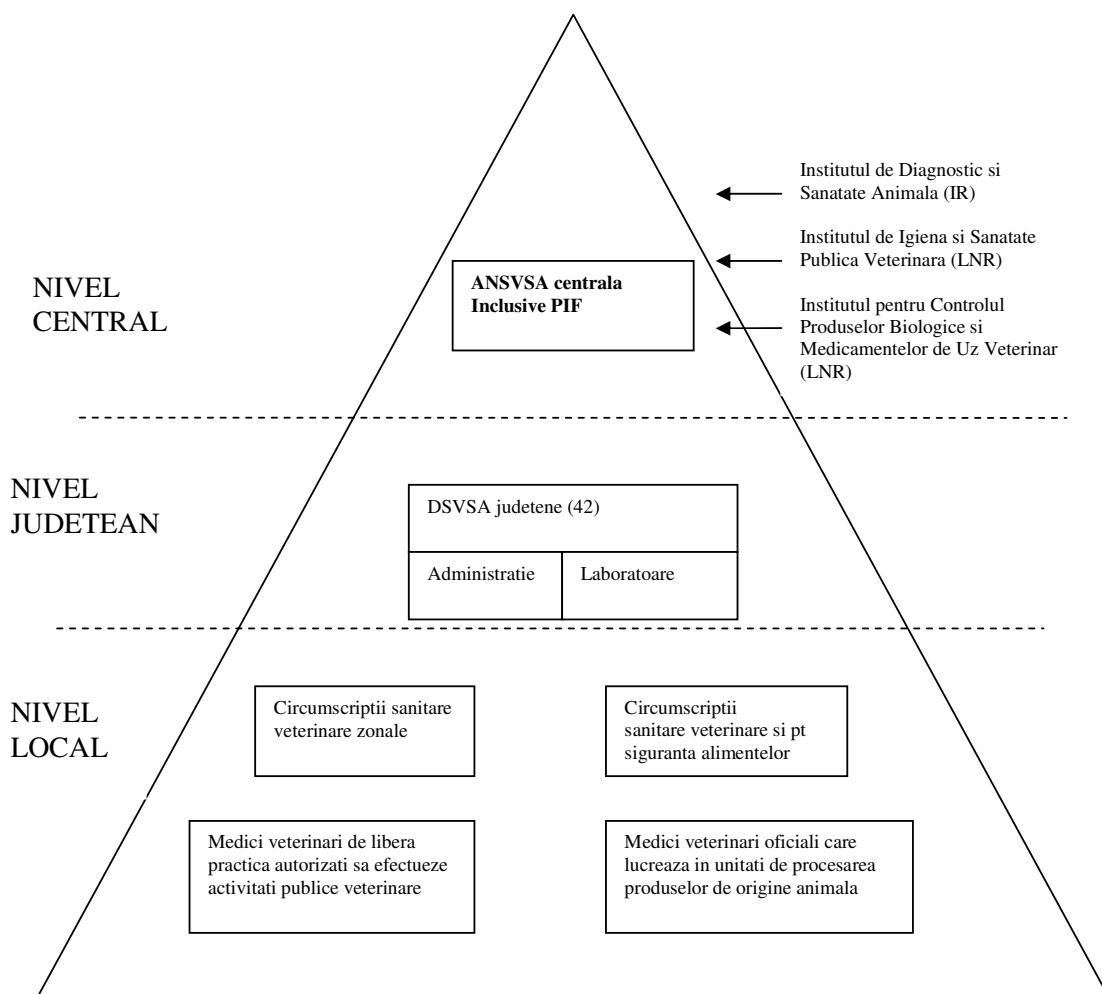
Institutul de Diagnostic si Sanatate Animala (IR)

Institutul de Igiena si Sanatate Publica Veterinara (LNR)

NIVEL CENTRAL

ANSVSA centrala Inclusive PIF

Institutul pentru Controlul Produselor Biologice si Medicamentelor de Uz Veterinar (LNR)

NIVEL JUDETEAN

DSVSA judetene (42)

Administratie

Laboratoare

NIVEL LOCAL

Circumscriptii sanitare veterinare zonale

Circumscriptii sanitare veterinare si pt siguranta alimentelor

Medici veterinari de libera practica autorizati sa efectueze activitati publice veterinare

Medici veterinari oficiali care lucreaza in unitati de procesarea produselor de origine animala